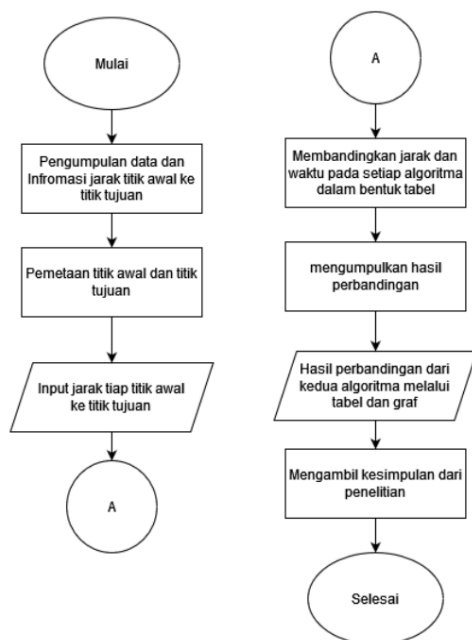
Mulai

Pengumpulan data dan Infromasi jarak titik awal ke titik tujuan

Pemetaan titik awal dan titik tujuan

Input jarak tiap titik awal ke titik tujuan

A

A

Membandingkan jarak dan waktu pada setiap algoritma dalam bentuk tabel

mengumpulkan hasil perbandingan

Hasil perbandingan dari kedua algoritma melalui tabel dan graf

Mengambil kesimpulan dari penelitian

Selesai